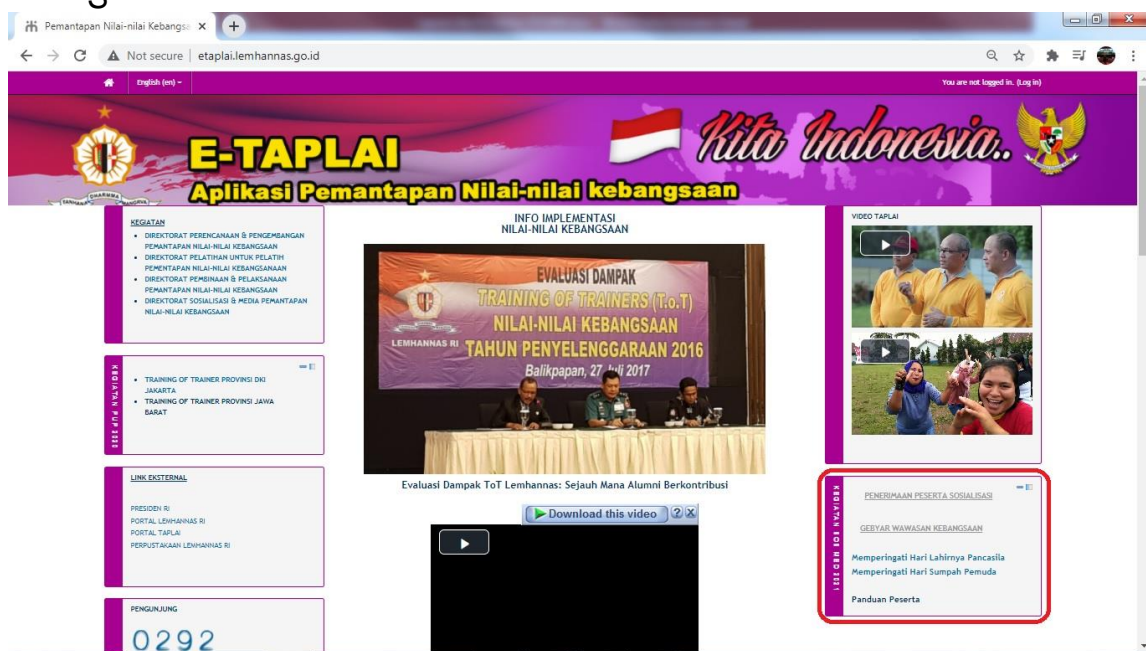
Pemantapan Nilai-nilai Kebangsa ×

Not secure | etaplai.lemhannas.go.id

English (en)

You are not logged in. (Log in)

E-TAPLAI

Kita Indonesia..

Aplikasi Pemantapan Nilai-nilai kebangsaan

KEGIATAN

- DIREKTORAT PERENCANAAN & PENGEMBANGAN PEMANTAPAN NILAI-NILAI KEBANGSAAN
- DIREKTORAT PELATIHAN UNTUK PELATIH PEMENTAPAN NILAI-NILAI KEBANGSAAN
- DIREKTORAT PEMBINAAN & PELAKSANAAN PEMANTAPAN NILAI-NILAI KEBANGSAAN
- DIREKTORAT SOSIALISASI & MEDIA PEMANTAPAN NILAI-NILAI KEBANGSAAN

KEGIATAN PUP 2020

- TRAINING OF TRAINER PROVINSI DKI JAKARTA
- TRAINING OF TRAINER PROVINSI JAWA BARAT

LINK EKSTERNAL

PRESIDEN RI
PORTAL LEMHANNAS RI
PORTAL TAPLAI
PERPUSTAKAAN LEMHANNAS RI

PENGUNJUNG

0292

INFO IMPLEMENTASI
NILAI-NILAI KEBANGSAAN

EVALUASI DAMPAK
TRAINING OF TRAINERS (T.o.T)
NILAI-NILAI KEBANGSAAN
LEMHANNAS RI
TAHUN PENYELENGGARAAN 2016
Balikpapan, 27 Juli 2017

Evaluasi Dampak ToT Lemhannas: Sejauh Mana Alumni Berkontribusi

Download this video

VIDEO TAPLAI

KEGIATAN SOS MED 2021

PENERIMAAN PESERTA SOSIALISASI

GEBYAR WAWASAN KEBANGSAAN

Memperingati Hari Lahirnya Pancasila
Memperingati Hari Sumpah Pemuda

Panduan Peserta